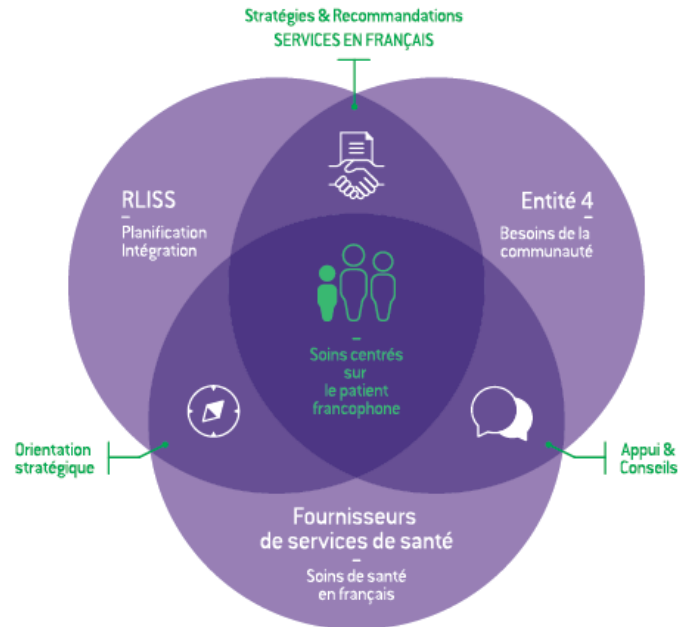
Stratégies & Recommandations
SERVICES EN FRANÇAIS

RLISS
–
Planification
Intégration

Entité 4
–
Besoins de la communauté

–
Soins centrés sur le patient francophone

Orientation stratégique

Appui & Conseils

Fournisseurs de services de santé
–
Soins de santé en français